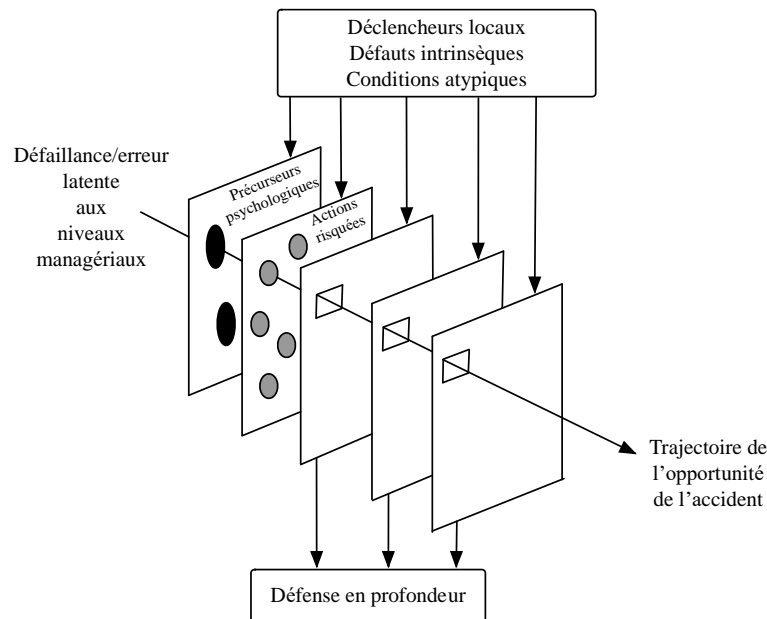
Déclencheurs locaux
Défauts intrinsèques
Conditions atypiques

Défaillance/erreur latente aux niveaux managériaux

Précurseurs psychologiques

Actions risquées

Trajectoire de l'opportunité de l'accident

Défense en profondeur